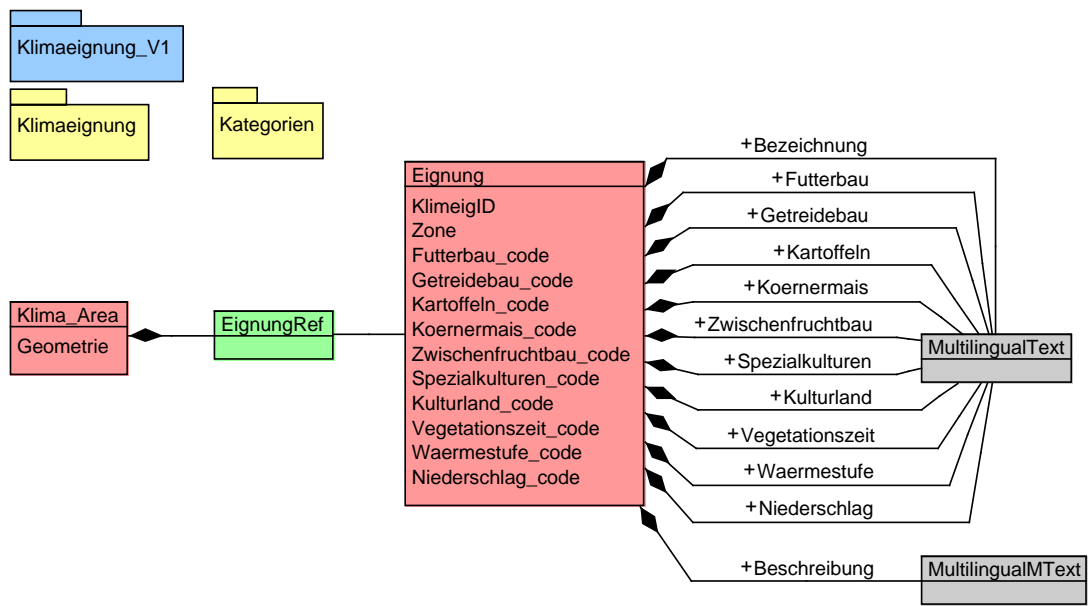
Klimaeignung_V1

Klimaeignung

Kategorien

Klima_Area
Geometrie

EignungRef

Eignung
KlimeigID
Zone
Futterbau_code
Getreidebau_code
Kartoffeln_code
Koernermais_code
Zwischenfruchtbau_code
Spezialkulturen_code
Kulturland_code
Vegetationszeit_code
Waermestufe_code
Niederschlag_code

+Bezeichnung
+Futterbau
+Getreidebau
+Kartoffeln
+Koernermais
+Zwischenfruchtbau
+Spezialkulturen
+Kulturland
+Vegetationszeit
+Waermestufe
+Niederschlag

MultilingualText

+Beschreibung

MultilingualMText